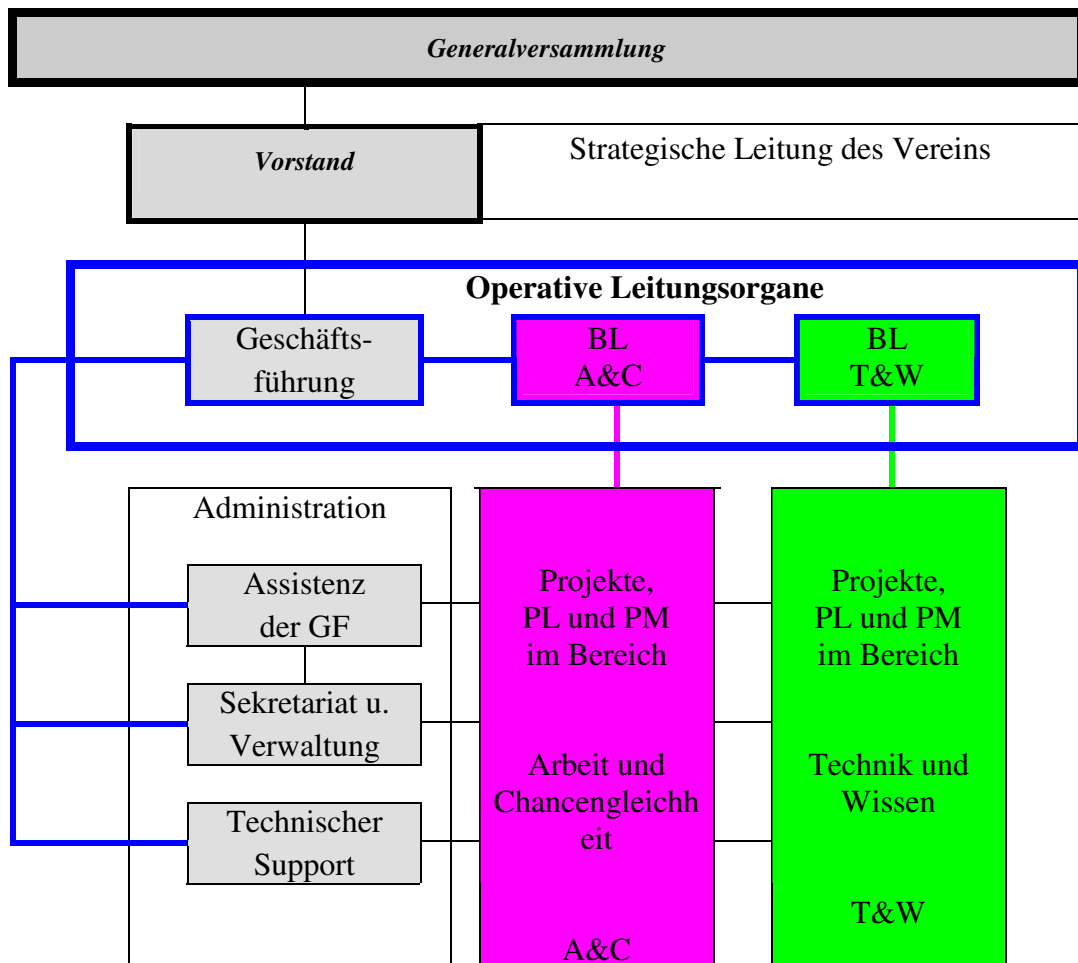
Generalversammlung

Vorstand

Strategische Leitung des Vereins

Operative Leitungsorgane

Geschäftsführung

BL
A&C

BL
T&W

Administration

Assistenz der GF

Sekretariat u. Verwaltung

Technischer Support

Projekte, PL und PM im Bereich

Arbeit und Chancengleichh eit

A&C

Projekte, PL und PM im Bereich

Technik und Wissen

T&W